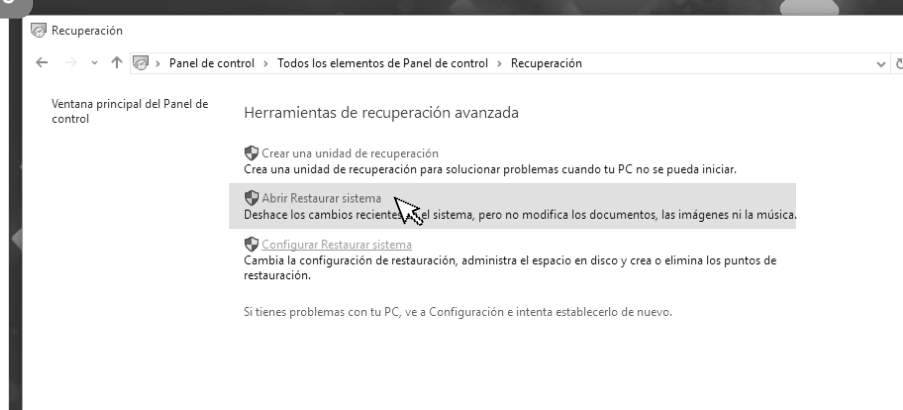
Recuperación

Panel de control › Todos los elementos de Panel de control › Recuperación

Ventana principal del Panel de control

Herramientas de recuperación avanzada

Crear una unidad de recuperación
Crea una unidad de recuperación para solucionar problemas cuando tu PC no se pueda iniciar.

Abrir Restaurar sistema
Deshace los cambios recientes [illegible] el sistema, pero no modifica los documentos, las imágenes ni la música.

Configurar Restaurar sistema
Cambia la configuración de restauración, administra el espacio en disco y crea o elimina los puntos de restauración.

Si tienes problemas con tu PC, ve a Configuración e intenta establecerlo de nuevo.